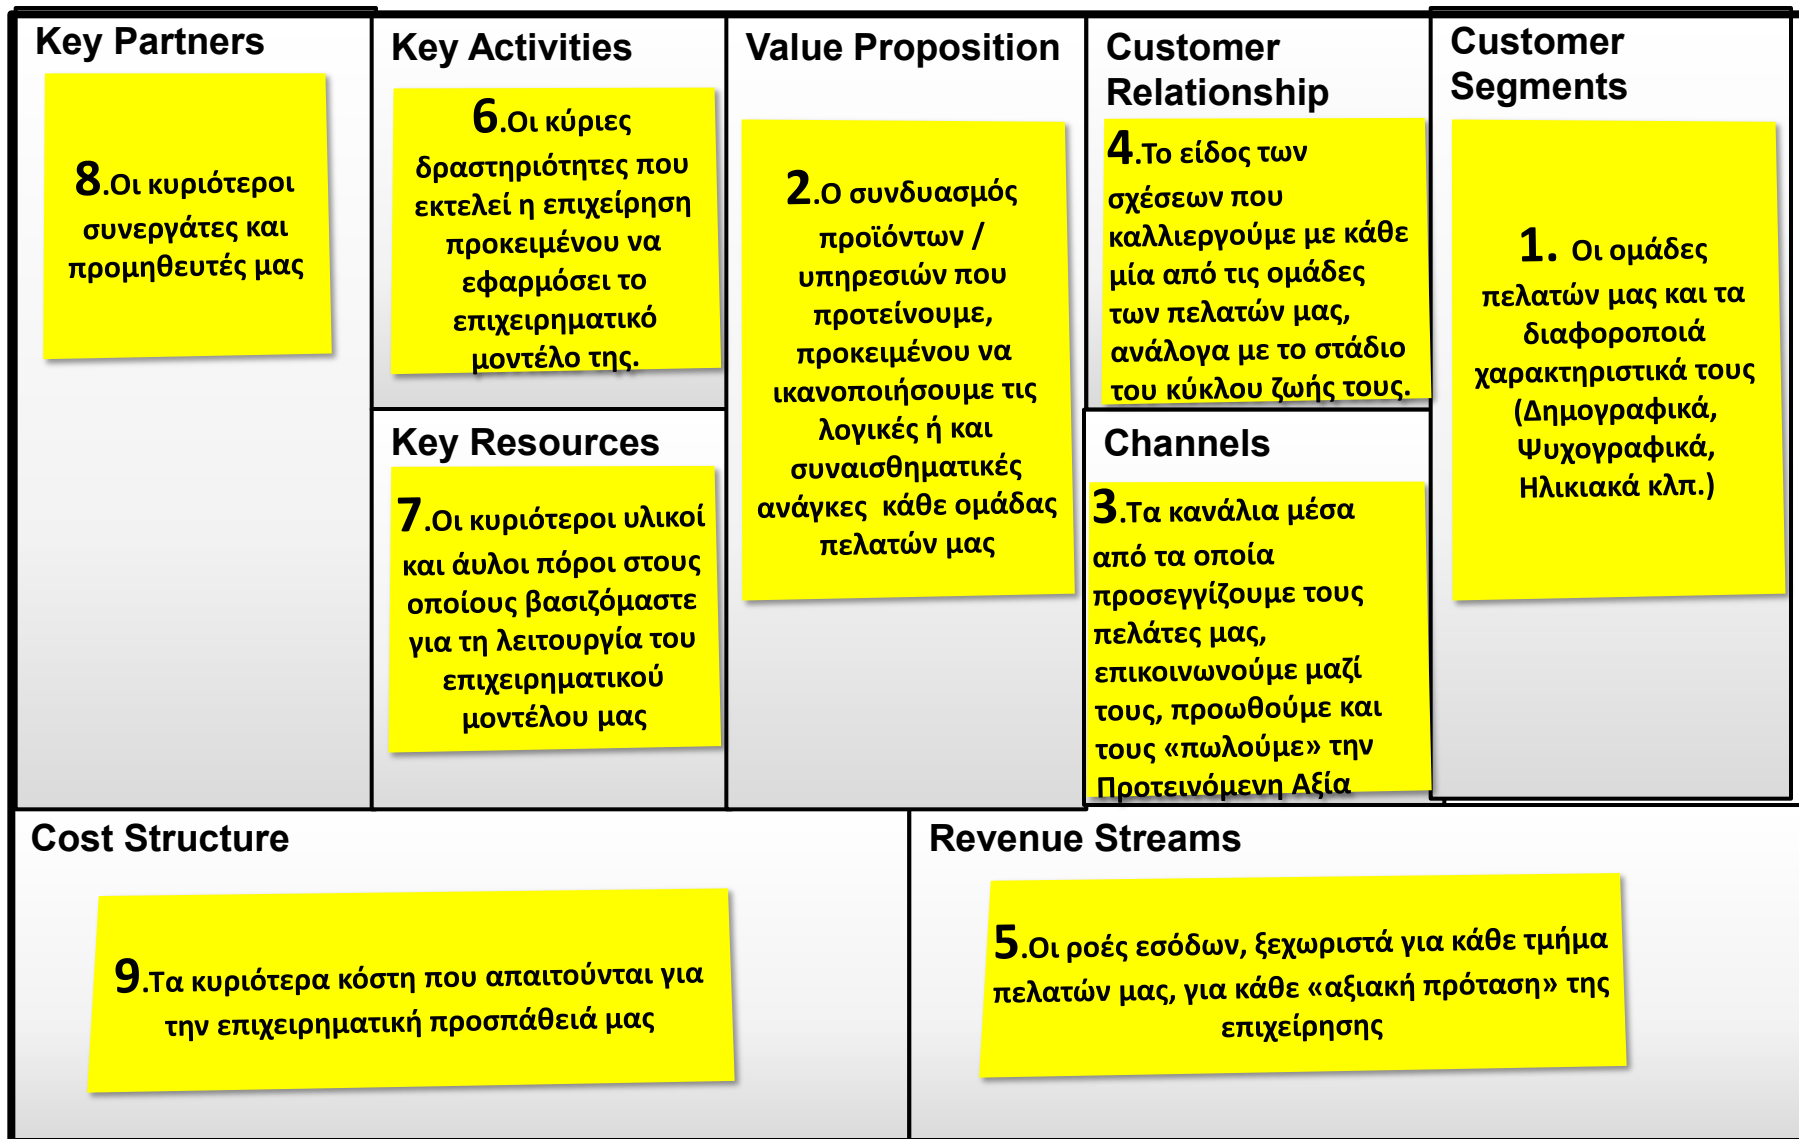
Key Partners

8.Οι κυριότεροι συνεργάτες και προμηθευτές μας

Key Activities

6.Οι κύριες δραστηριότητες που εκτελεί η επιχείρηση προκειμένου να εφαρμόσει το επιχειρηματικό μοντέλο της.

Key Resources

7.Οι κυριότεροι υλικοί και άυλοι πόροι στους οποίους βασιζόμαστε για τη λειτουργία του επιχειρηματικού μοντέλου μας

Value Proposition

2.Ο συνδυασμός προϊόντων / υπηρεσιών που προτείνουμε, προκειμένου να ικανοποιήσουμε τις λογικές ή και συναισθηματικές ανάγκες κάθε ομάδας πελατών μας

Customer Relationship

4.Το είδος των σχέσεων που καλλιεργούμε με κάθε μία από τις ομάδες των πελατών μας, ανάλογα με το στάδιο του κύκλου ζωής τους.

Channels

3.Τα κανάλια μέσα από τα οποία προσεγγίζουμε τους πελάτες μας, επικοινωνούμε μαζί τους, προωθούμε και τους «πωλούμε» την Προτεινόμενη Αξία

Customer Segments

1. Οι ομάδες πελατών μας και τα διαφοροποιά χαρακτηριστικά τους (Δημογραφικά, Ψυχογραφικά, Ηλικιακά κλπ.)

Cost Structure

9.Τα κυριότερα κόστη που απαιτούνται για την επιχειρηματική προσπάθειά μας

Revenue Streams

5.Οι ροές εσόδων, ξεχωριστά για κάθε τμήμα πελατών μας, για κάθε «αξιακή πρόταση» της επιχείρησης